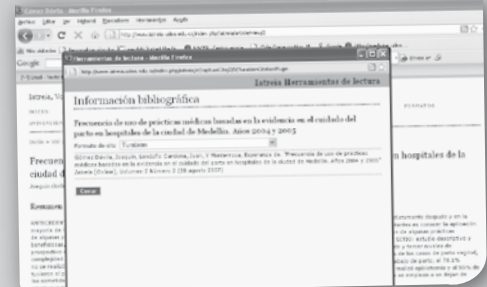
Herramientas de lectura - Mozilla Firefox

Iatreia Herramientas de lectura

Información bibliográfica

Frecuencia de uso de prácticas médicas basadas en la evidencia en el cuidado del parto en hospitales de la ciudad de Medellín. Años 2004 y 2005

Formato de cita: Turabian

Cerrar

Iatreia

Frecuenc

ciudad d

Resumen

n hospitales de la